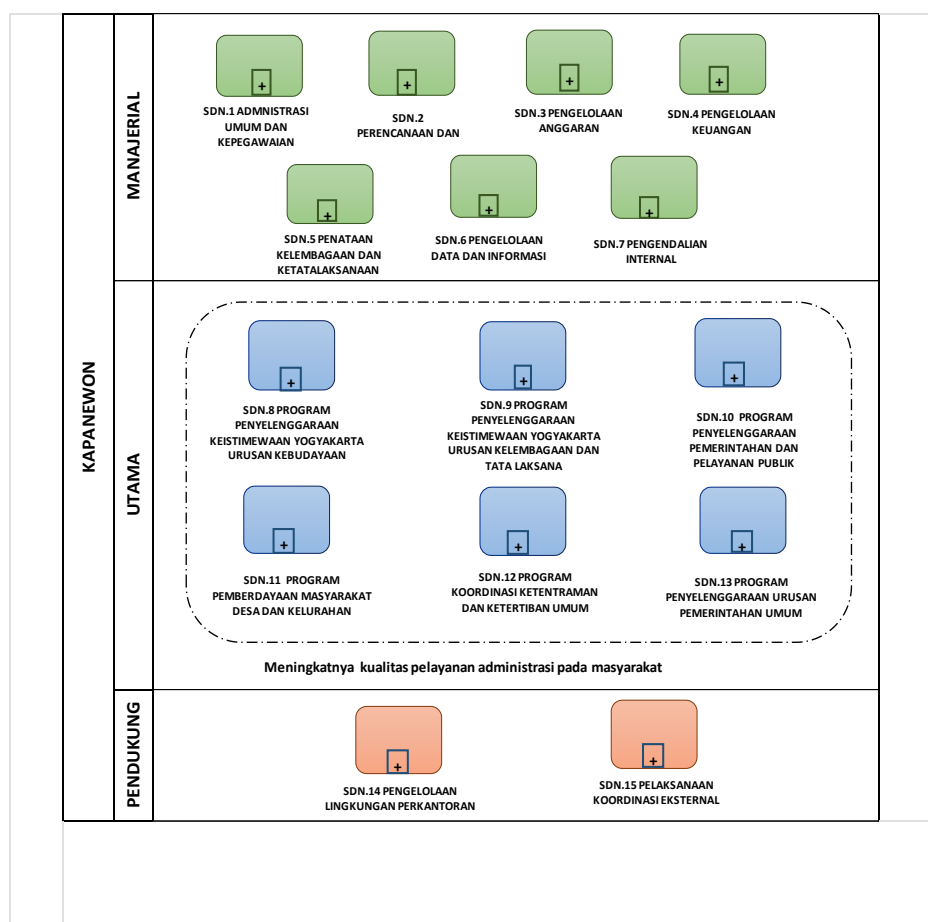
KAPANEWON

MANAJERIAL

SDN.1 ADMNISTRASI UMUM DAN KEPEGAWAIAN

SDN.2 PERENCANAAN DAN

SDN.3 PENGELOLAAN ANGGARAN

SDN.4 PENGELOLAAN KEUANGAN

SDN.5 PENATAAN KELEMBAGAAN DAN KETATALAKSANAAN

SDN.6 PENGELOLAAN DATA DAN INFORMASI

SDN.7 PENGENDALIAN INTERNAL

UTAMA

SDN.8 PROGRAM PENYELENGGARAAN KEISTIMEWAAN YOGYAKARTA URUSAN KEBUDAYAAN

SDN.9 PROGRAM PENYELENGGARAAN KEISTIMEWAAN YOGYAKARTA URUSAN KELEMBAGAAN DAN TATA LAKSANA

SDN.10 PROGRAM PENYELENGGARAAN PEMERINTAHAN DAN PELAYANAN PUBLIK

SDN.11 PROGRAM PEMBERDAYAAN MASYARAKAT DESA DAN KELURAHAN

SDN.12 PROGRAM KOORDINASI KETENTRAMAN DAN KETERTIBAN UMUM

SDN.13 PROGRAM PENYELENGGARAAN URUSAN PEMERINTAHAN UMUM

Meningkatnya kualitas pelayanan administrasi pada masyarakat

PENDUKUNG

SDN.14 PENGELOLAAN LINGKUNGAN PERKANTORAN

SDN.15 PELAKSANAAN KOORDINASI EKSTERNAL